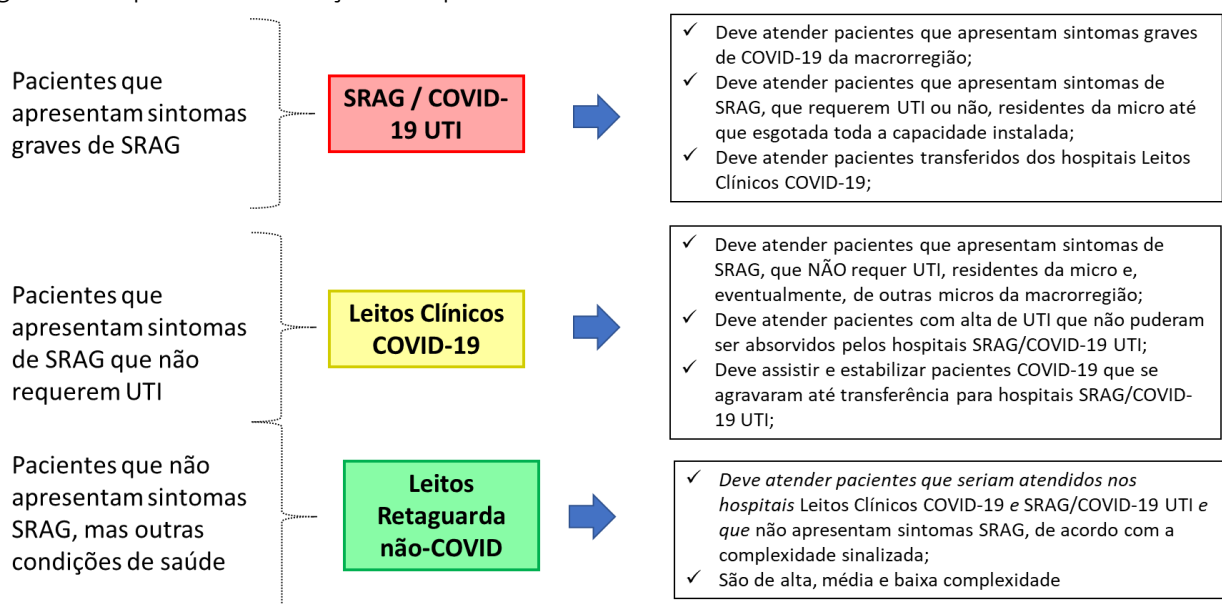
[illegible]

Pacientes que apresentam sintomas graves de SRAG

SRAG / COVID-19 UTI

✓ Deve atender pacientes que apresentam sintomas graves de COVID-19 da macrorregião;
✓ Deve atender pacientes que apresentam sintomas de SRAG, que requerem UTI ou não, residentes da micro até que esgotada toda a capacidade instalada;
✓ Deve atender pacientes transferidos dos hospitais Leitos Clínicos COVID-19;

Pacientes que apresentam sintomas de SRAG que não requerem UTI

Leitos Clínicos COVID-19

✓ Deve atender pacientes que apresentam sintomas de SRAG, que NÃO requer UTI, residentes da micro e, eventualmente, de outras micros da macrorregião;
✓ Deve atender pacientes com alta de UTI que não puderam ser absorvidos pelos hospitais SRAG/COVID-19 UTI;
✓ Deve assistir e estabilizar pacientes COVID-19 que se agravaram até transferência para hospitais SRAG/COVID-19 UTI;

Pacientes que não apresentam sintomas SRAG, mas outras condições de saúde

Leitos Retaguarda não-COVID

✓ Deve atender pacientes que seriam atendidos nos hospitais Leitos Clínicos COVID-19 e SRAG/COVID-19 UTI e que não apresentam sintomas SRAG, de acordo com a complexidade sinalizada;
✓ São de alta, média e baixa complexidade